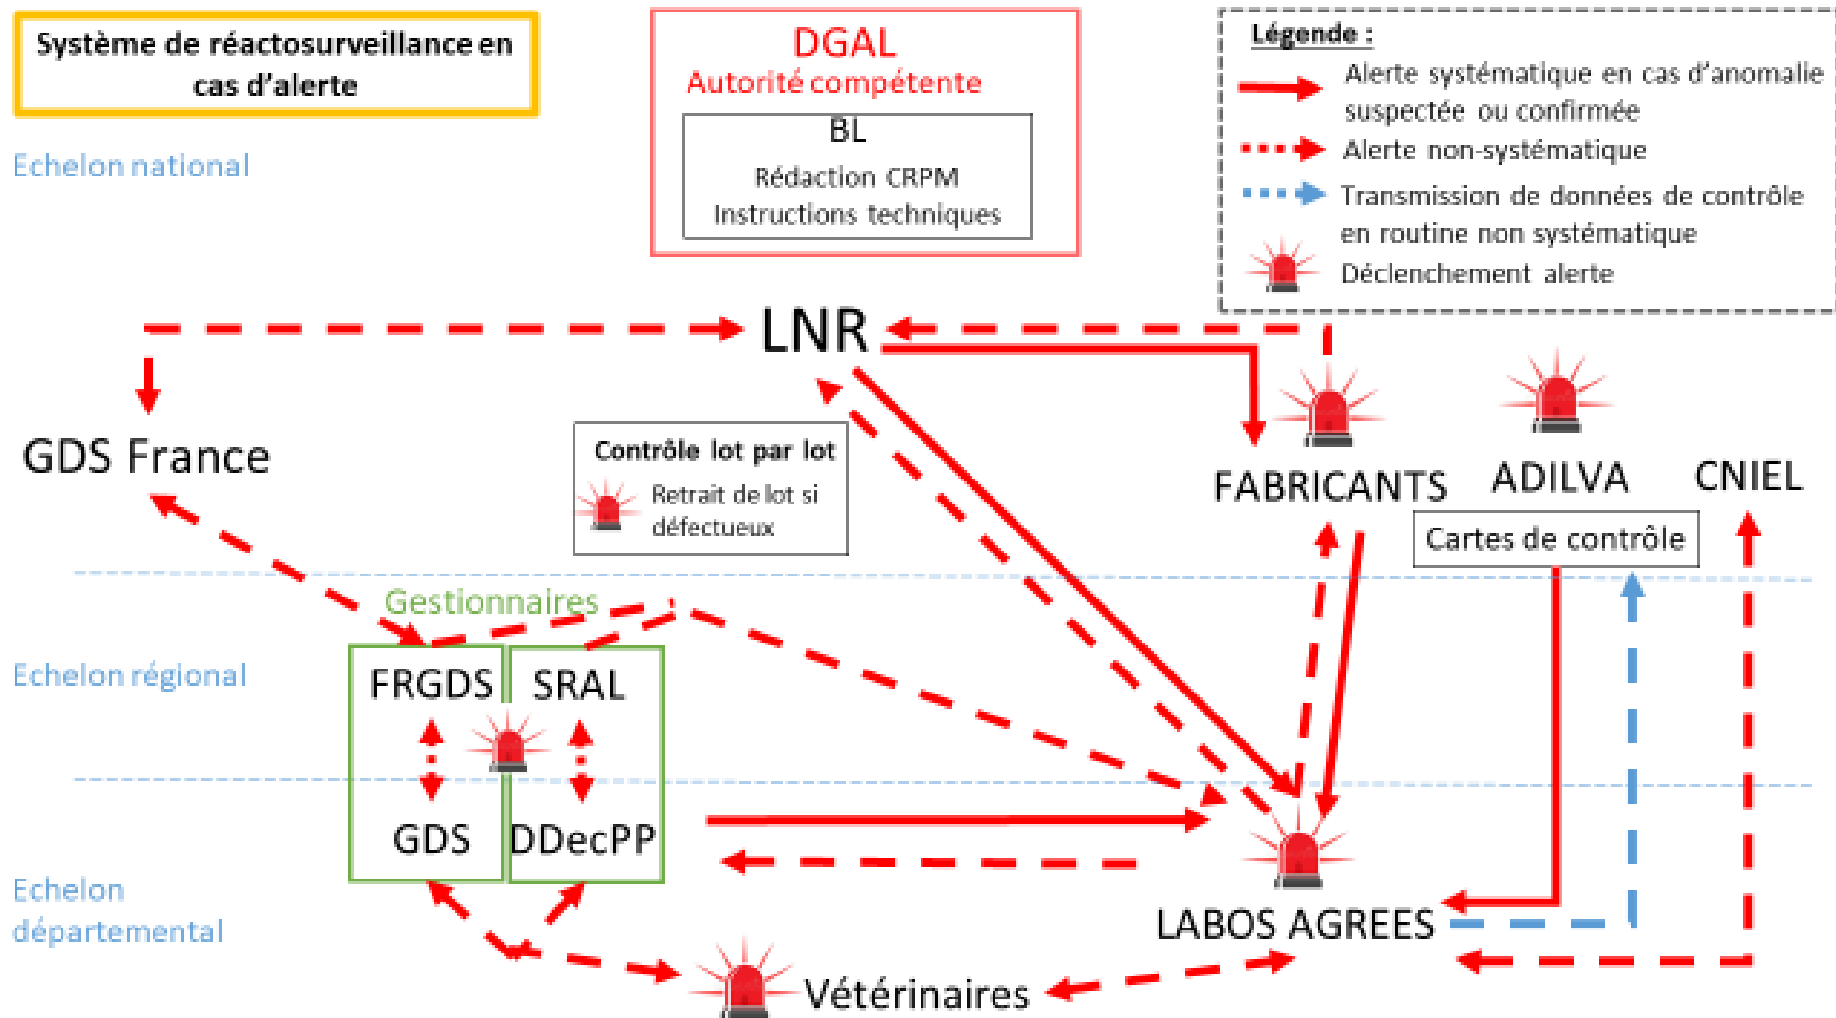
Système de réactosurveillance en cas d'alerte

Echelon national

DGAL
Autorité compétente

BL
Rédaction CRPM
Instructions techniques

Légende :
Alerte systématique en cas d'anomalie suspectée ou confirmée
Alerte non-systématique
Transmission de données de contrôle en routine non systématique
Déclenchement alerte

LNR

GDS France

Contrôle lot par lot
Retrait de lot si défectueux

FABRICANTS

ADILVA

CNIEL

Cartes de contrôle

Gestionnaires

Echelon régional

FRGDS

SRAL

GDS

DDecPP

Echelon départemental

LABOS AGREES

Vétérinaires